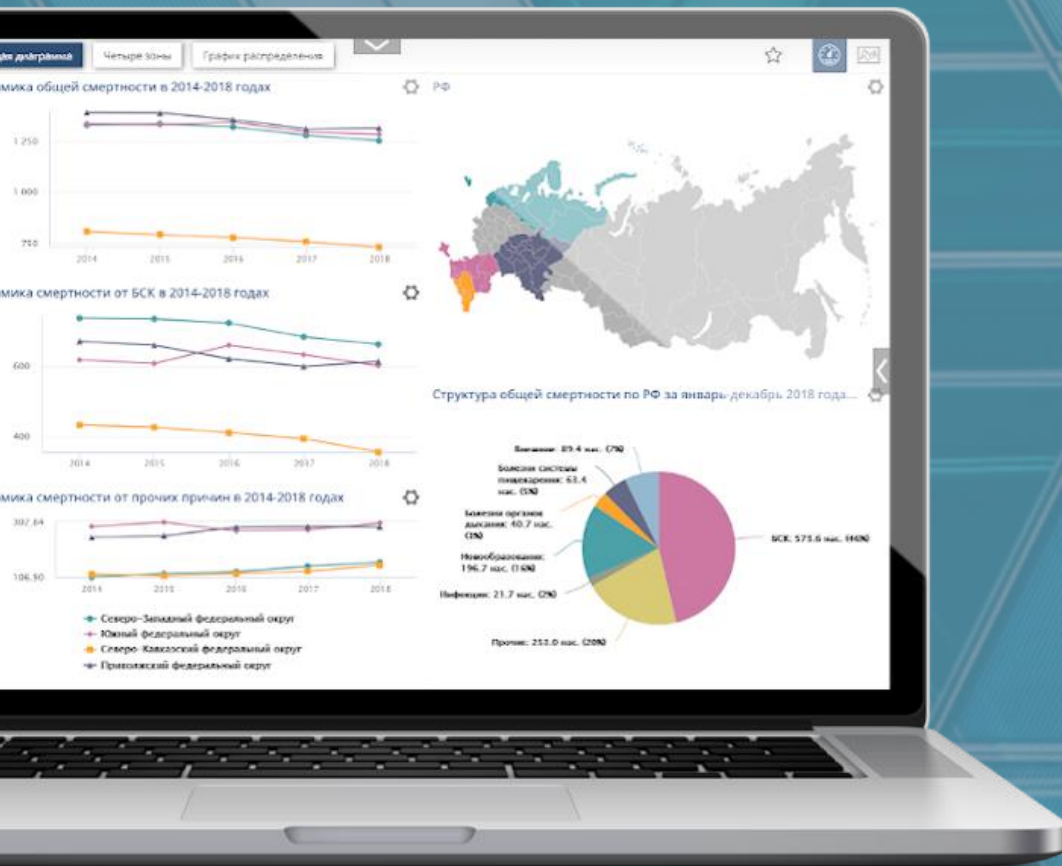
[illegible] диаграмма | Четыре зоны | Графики распределения

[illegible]мика общей смертности в 2014-2018 годах

1 250
1 000
750
2014 2015 2016 2017 2018

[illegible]мика смертности от БСК в 2014-2018 годах

600
400
2014 2015 2016 2017 2018

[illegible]мика смертности от прочих причин в 2014-2018 годах

307.64
106.50
2014 2015 2016 2017 2018

Северо-Западный федеральный округ
Южный федеральный округ
Северо-Кавказский федеральный округ
Приволжский федеральный округ

РФ

Структура общей смертности по РФ за январь-декабрь 2018 года...

Внешние: 89.4 нас. (7%)
Болезни системы пищеварения: 63.4 нас. (5%)
Болезни органов дыхания: 40.7 нас. (3%)
Новообразования: 196.7 нас. (16%)
Инфекции: 21.7 нас. (2%)
Прочие: 253.0 нас. (20%)
БСК: 573.6 нас. (46%)